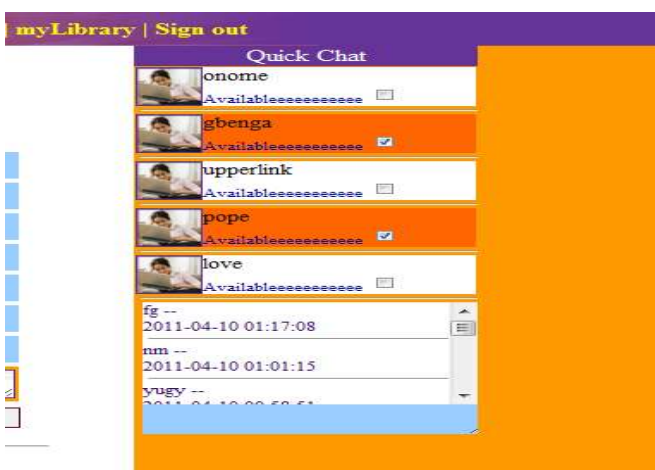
| myLibrary | Sign out

Quick Chat

onome
Availableeeeeeeeeee

gbenga
Availableeeeeeeeeee

upperlink
Availableeeeeeeeeee

pope
Availableeeeeeeeeee

love
Availableeeeeeeeeee

fg --
2011-04-10 01:17:08

nm --
2011-04-10 01:01:15

yugy --
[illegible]